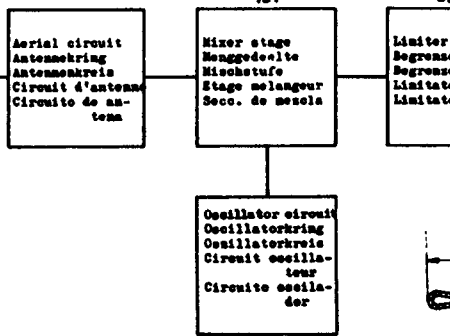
Aerial circuit
Antennekring
Antennenkreis
Circuit d'antenne
Circuito de antena

Mixer stage
Menggedeelte
Mischstufe
Etage melangeur
Secc. de mezcla

Limiter
Begrenze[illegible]
Begrenze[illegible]
Limitate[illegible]
Limitado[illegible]

Oscillator circuit
Oscillatorkring
Oszillatorkreis
Circuit oscillateur
Circuito oscilador